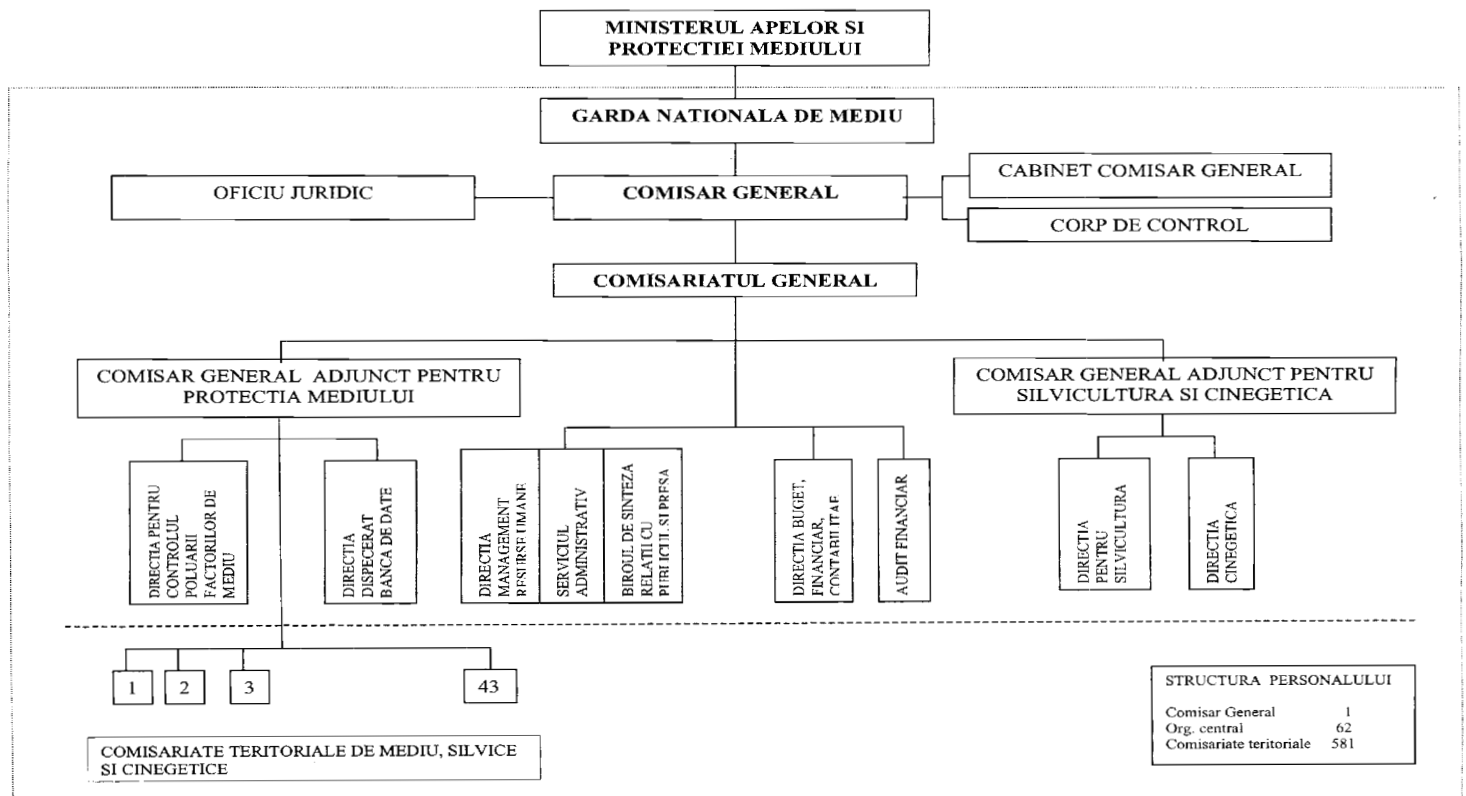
MINISTERUL APELOR SI PROTECTIEI MEDIULUI

GARDA NATIONALA DE MEDIU

OFICIU JURIDIC

COMISAR GENERAL

CABINET COMISAR GENERAL

CORP DE CONTROL

COMISARIATUL GENERAL

COMISAR GENERAL ADJUNCT PENTRU PROTECTIA MEDIULUI

COMISAR GENERAL ADJUNCT PENTRU SILVICULTURA SI CINEGETICA

DIRECTIA PENTRU CONTROLUL POLUARII FACTORILOR DE MEDIU

DIRECTIA DISPECERAT BANCA DE DATE

DIRECTIA MANAGEMENT RESURSE UMANE

SERVICIUL ADMINISTRATIV

BIROUL DE SINTEZA RELATII CU PUBLICUL SI PRESA

DIRECTIA BUGET, FINANCIAR, CONTABILITATE

AUDIT FINANCIAR

DIRECTIA PENTRU SILVICULTURA

DIRECTIA CINEGETICA

1

2

3

43

COMISARIATE TERITORIALE DE MEDIU, SILVICE SI CINEGETICE

STRUCTURA PERSONALULUI

Comisar General 1
Org. central 62
Comisariate teritoriale 581